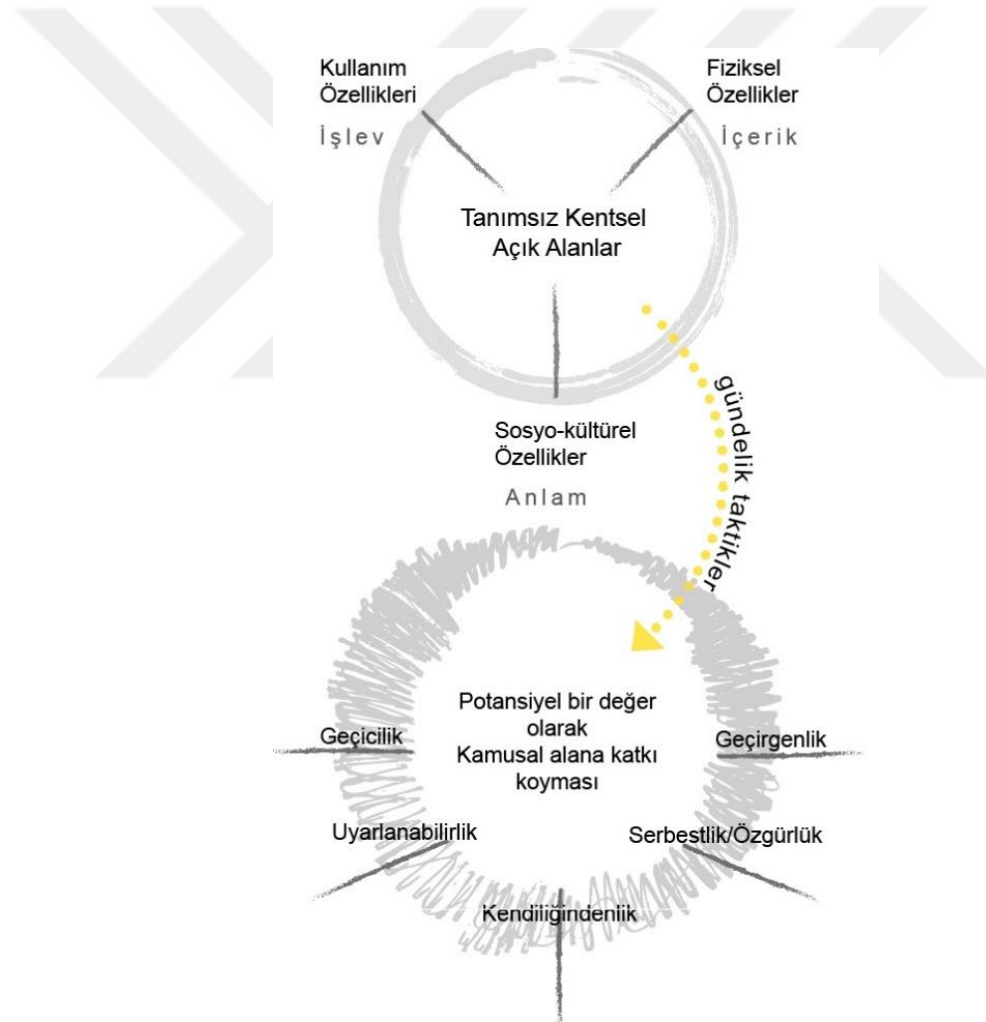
Kullanım Özellikleri
İşlev

Fiziksel Özellikler
İçerik

Tanımsız Kentsel Açık Alanlar

Sosyo-kültürel Özellikler
Anlam

gündelik taktikler

Potansiyel bir değer olarak Kamusal alana katkı koyması

Geçicilik

Geçirgenlik

Uyarlanabilirlik

Serbestlik/Özgürlük

Kendiliğindenlik